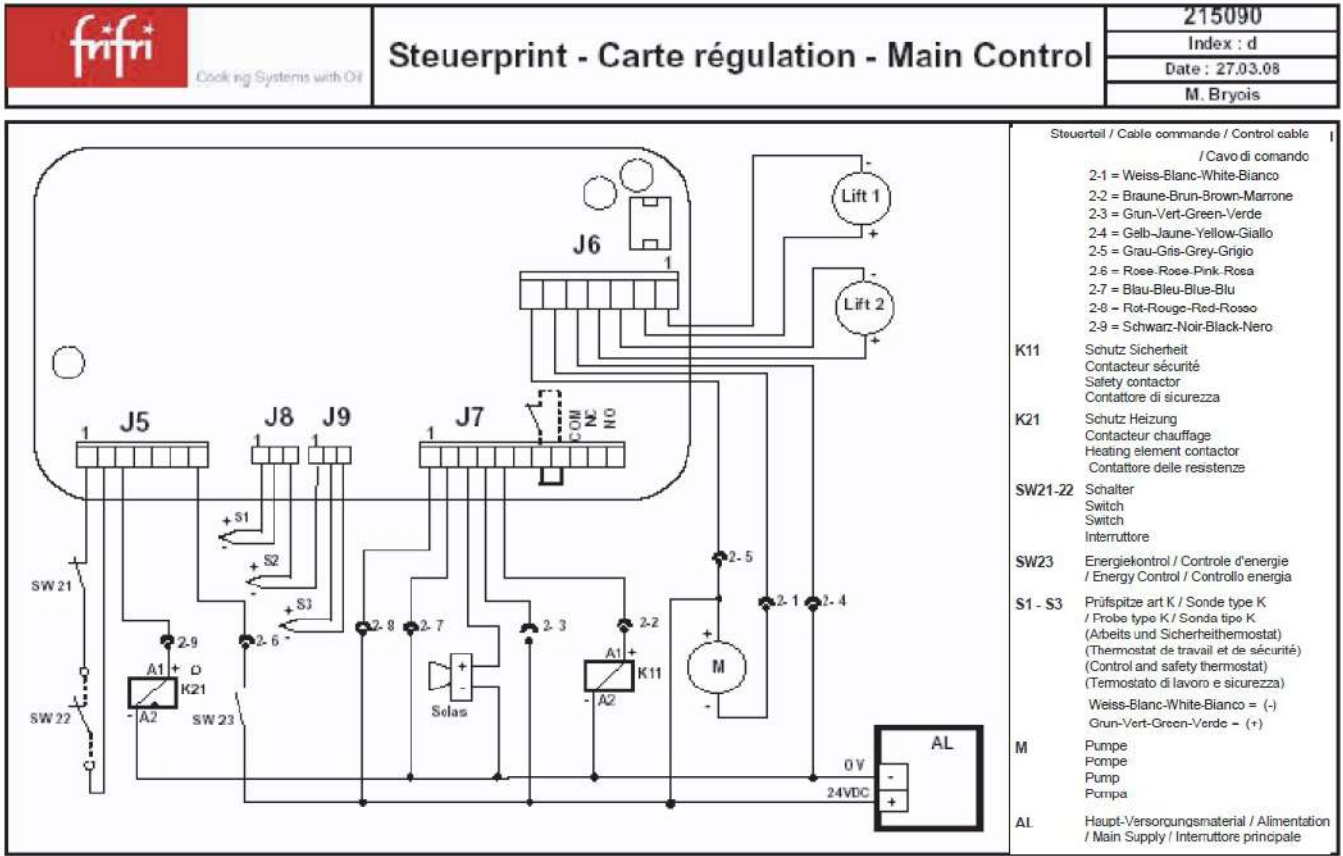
frifri
Cooking Systems with Oil

Steuerprint - Carte régulation - Main Control

215090
Index : d
Date : 27.03.08
M. Bryois

Lift 1
Lift 2
J6
1
J5
1
J8
1
J9
1
J7
1
COM
NC
NO
S1
S2
S3
SW 21
SW 22
SW 23
2-9
2-6
2-8
2-7
2-3
2-2
2-5
2-1
2-4
A1
A2
K21
K11
Solas
M
AL
0 V
24VDC

Steuerteil / Cable commande / Control cable / Cavo di comando
2-1 = Weiss-Blanc-White-Bianco
2-2 = Braune-Brun-Brown-Marrone
2-3 = Grun-Vert-Green-Verde
2-4 = Gelb-Jaune-Yellow-Giallo
2-5 = Grau-Gris-Grey-Grigio
2-6 = Rose-Rose-Pink-Rosa
2-7 = Blau-Bleu-Blue-Blu
2-8 = Rot-Rouge-Red-Rosso
2-9 = Schwarz-Noir-Black-Nero

K11 Schutz Sicherheit
Contacteur sécurité
Safety contactor
Contattore di sicurezza

K21 Schutz Heizung
Contacteur chauffage
Heating element contactor
Contattore delle resistenze

SW21-22 Schalter
Switch
Switch
Interruttore

SW23 Energiekontrol / Controle d'energie / Energy Control / Controllo energia

S1 - S3 Prüfspitze art K / Sonde type K / Probe type K / Sonda tipo K
(Arbeits und Sicherheitthermostat)
(Thermostat de travail et de sécurité)
(Control and safety thermostat)
(Termostato di lavoro e sicurezza)
Weiss-Blanc-White-Bianco = (-)
Grun-Vert-Green-Verde = (+)

M Pumpe
Pompe
Pump
Pompa

AL Haupt-Versorgungsmaterial / Alimentation / Main Supply / Interruttore principale